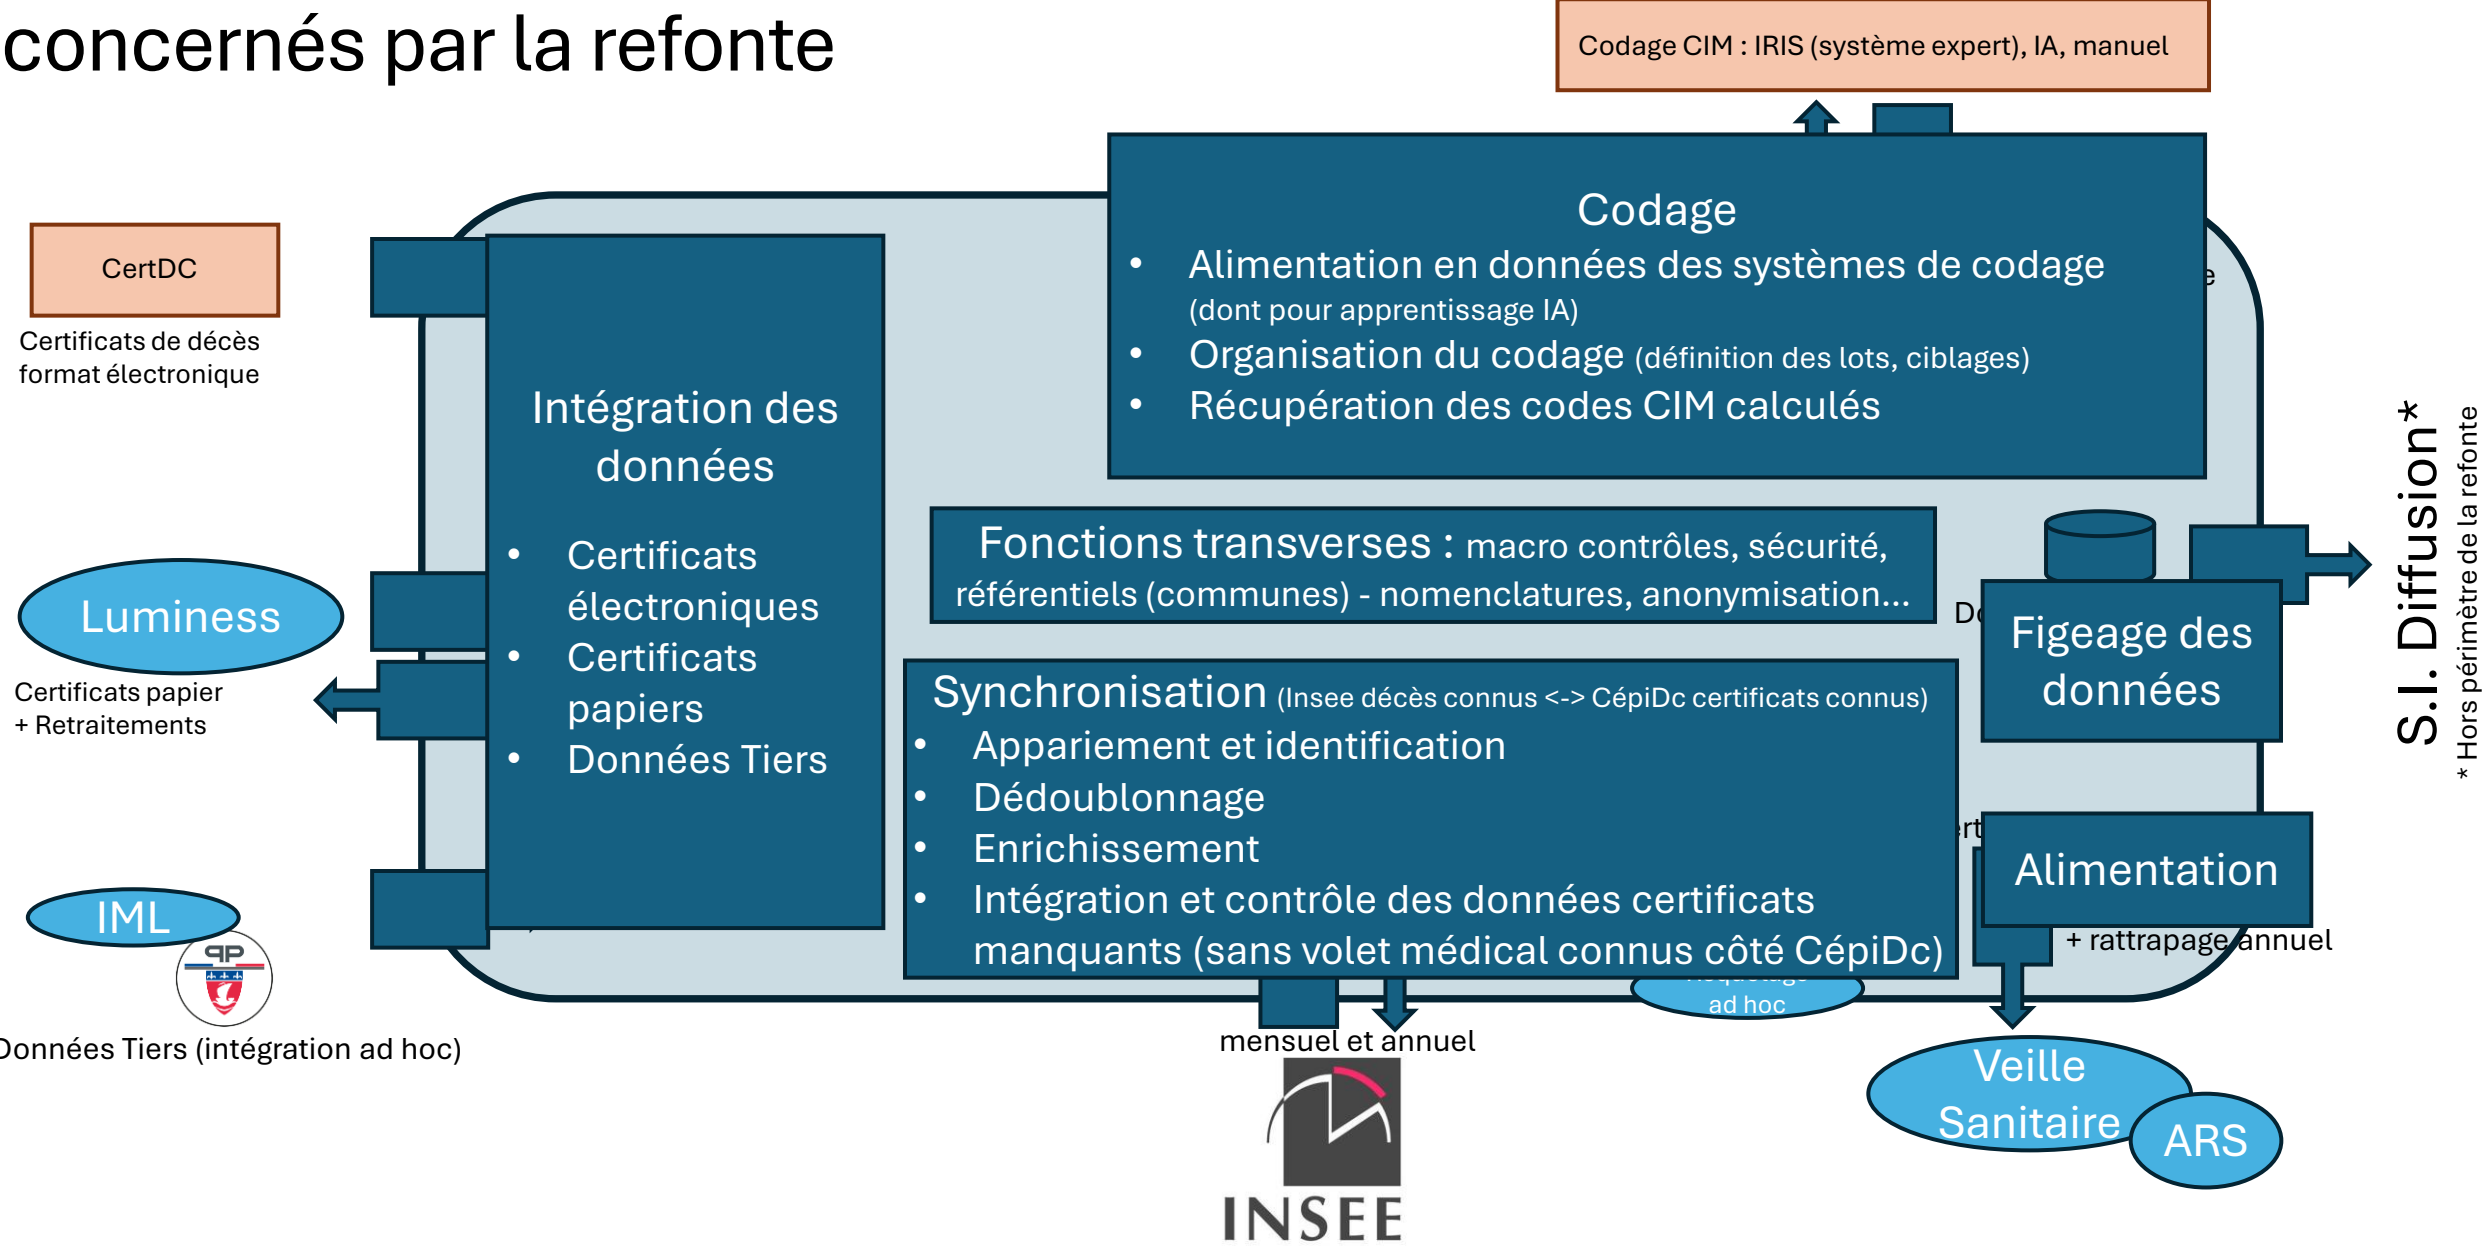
concernés par la refonte

Codage CIM : IRIS (système expert), IA, manuel

CertDC

Certificats de décès format électronique

Luminess

Certificats papier
+ Retraitements

IML

Données Tiers (intégration ad hoc)

Intégration des données

• Certificats électroniques
• Certificats papiers
• Données Tiers

Codage
• Alimentation en données des systèmes de codage (dont pour apprentissage IA)
• Organisation du codage (définition des lots, ciblages)
• Récupération des codes CIM calculés

Fonctions transverses : macro contrôles, sécurité, référentiels (communes) - nomenclatures, anonymisation…

Synchronisation (Insee décès connus <-> CépiDc certificats connus)
• Appariement et identification
• Dédoublonnage
• Enrichissement
• Intégration et contrôle des données certificats manquants (sans volet médical connus côté CépiDc)

Figeage des données

Alimentation

+ rattrapage annuel

ad hoc

mensuel et annuel

INSEE

Veille Sanitaire

ARS

S.I. Diffusion*

* Hors périmètre de la refonte